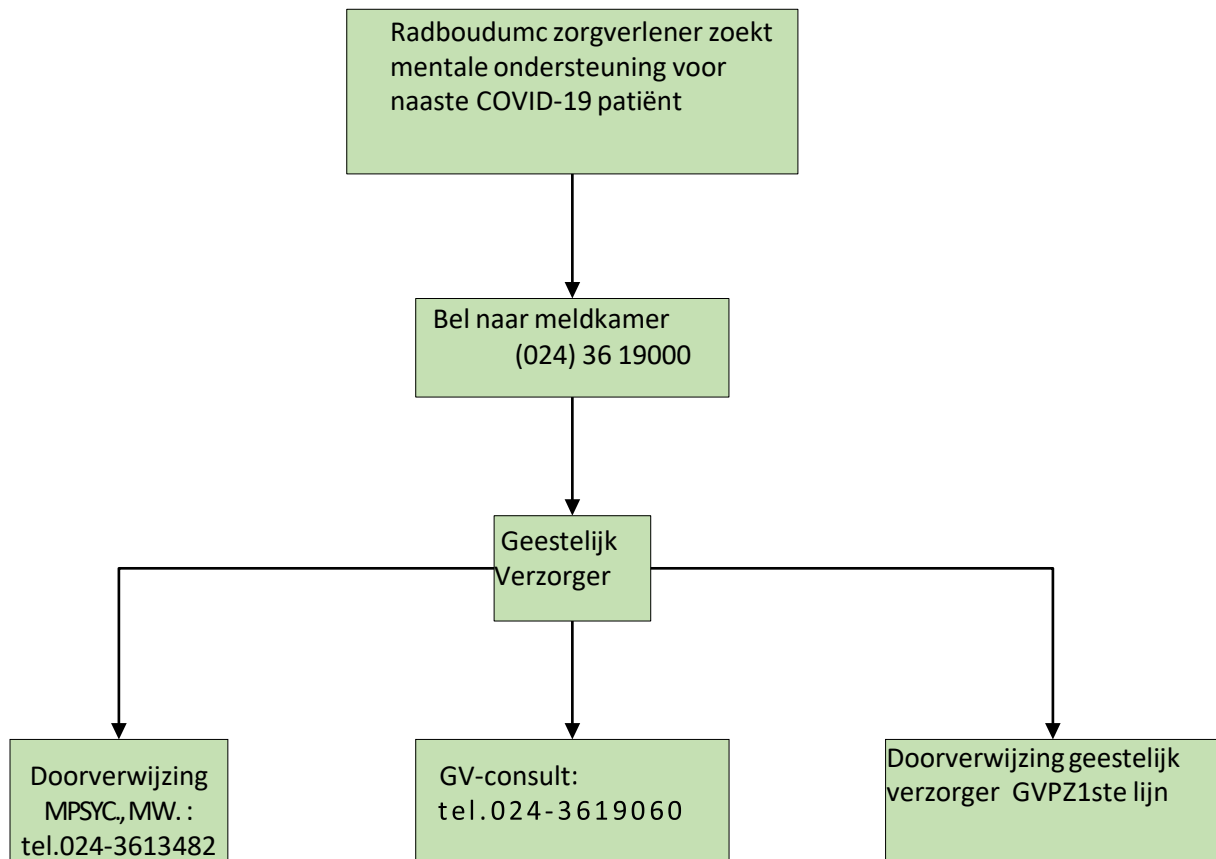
Radboudumc zorgverlener zoekt mentale ondersteuning voor naaste COVID-19 patiënt

Bel naar meldkamer (024) 36 19000

Geestelijk Verzorger

Doorverwijzing MPSYC., MW. : tel.024-3613482

GV-consult: tel.024-3619060

Doorverwijzing geestelijk verzorger GVPZ1ste lijn